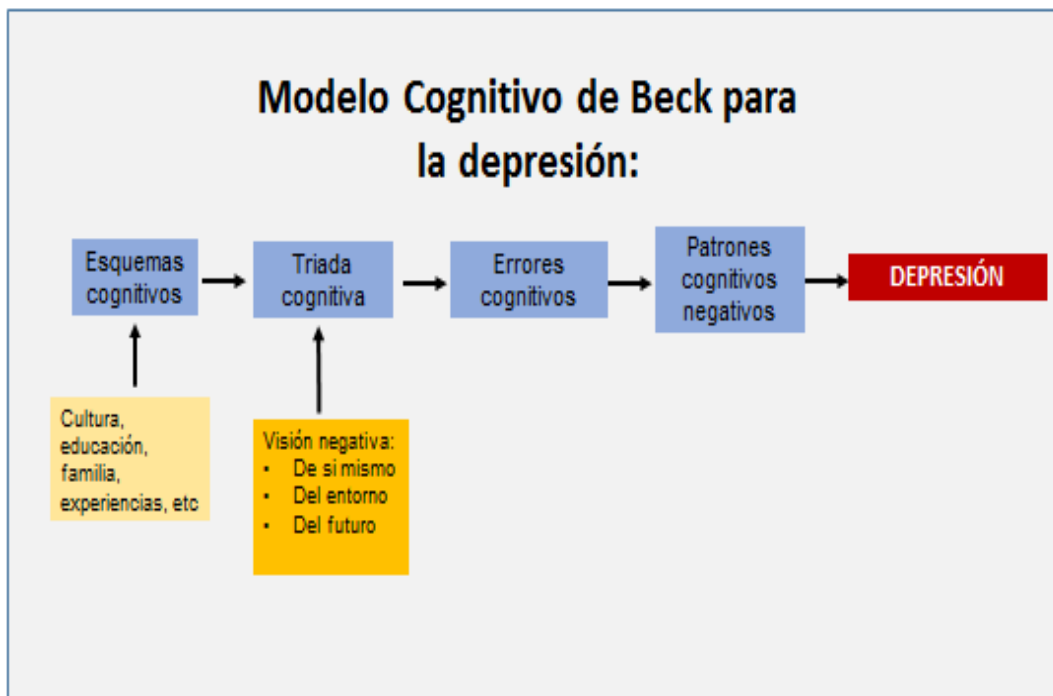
Modelo Cognitivo de Beck para la depresión:

Esquemas cognitivos

Triada cognitiva

Errores cognitivos

Patrones cognitivos negativos

DEPRESIÓN

Cultura, educación, familia, experiencias, etc

Visión negativa:
• De si mismo
• Del entorno
• Del futuro